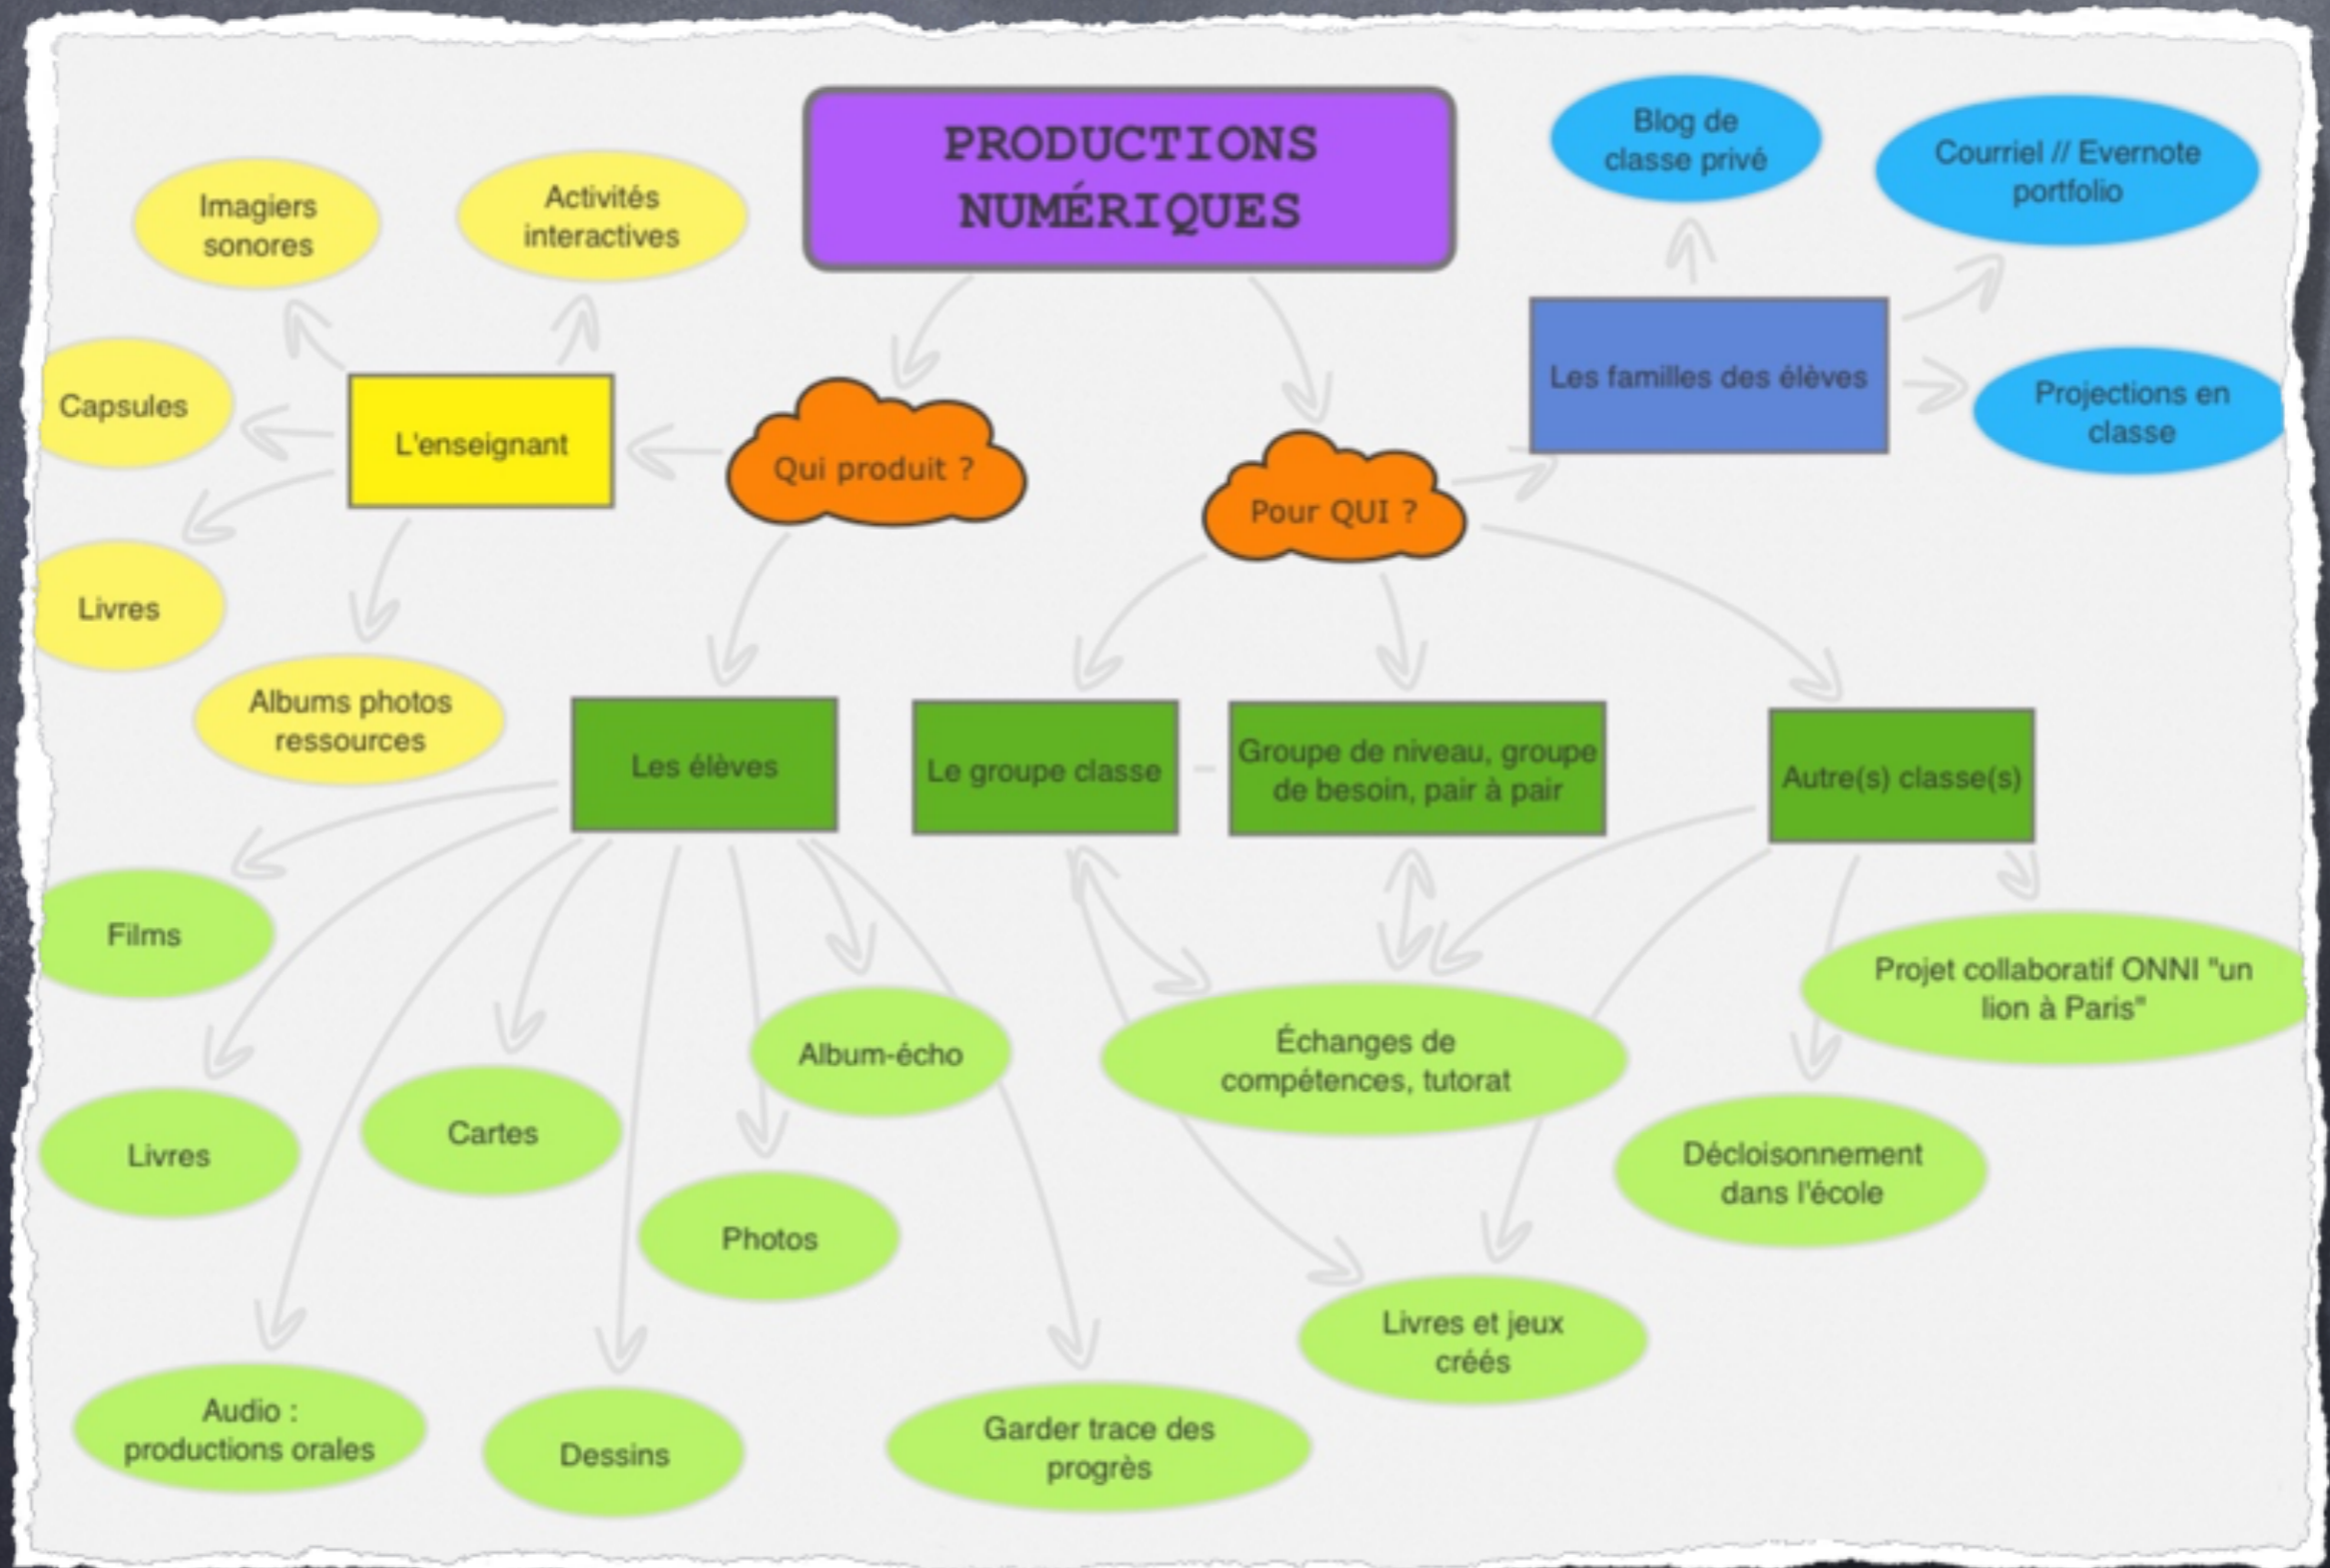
PRODUCTIONS NUMÉRIQUES

Imagiers sonores

Activités interactives

Blog de classe privé

Courriel // Evernote portfolio

Capsules

L'enseignant

Qui produit ?

Pour QUI ?

Les familles des élèves

Projections en classe

Livres

Albums photos ressources

Les élèves

Le groupe classe

Groupe de niveau, groupe de besoin, pair à pair

Autre(s) classe(s)

Films

Projet collaboratif ONNI "un lion à Paris"

Album-écho

Échanges de compétences, tutorat

Livres

Cartes

Décloisonnement dans l'école

Photos

Livres et jeux créés

Audio : productions orales

Dessins

Garder trace des progrès